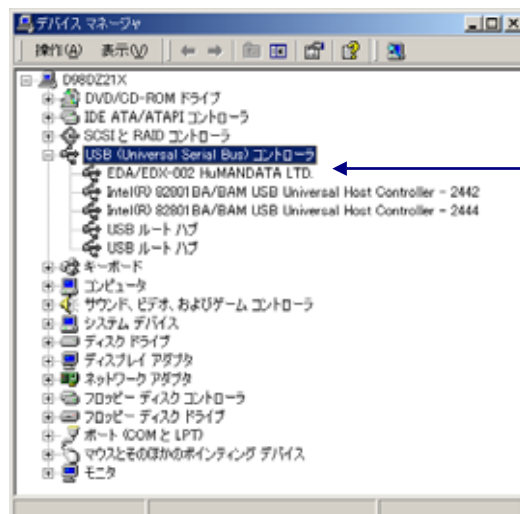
デバイス マネージャ

操作(A) 表示(V)

D98DZ21X
DVD/CD-ROM ドライブ
IDE ATA/ATAPI コントローラ
SCSI と RAID コントローラ
USB (Universal Serial Bus) コントローラ
EDA/EDX-002 HuMANDATA LTD.
Intel(R) 82801BA/BAM USB Universal Host Controller - 2442
Intel(R) 82801BA/BAM USB Universal Host Controller - 2444
USB ルート ハブ
USB ルート ハブ
キーボード
コンピュータ
サウンド、ビデオ、およびゲーム コントローラ
システム デバイス
ディスク ドライブ
ディスプレイ アダプタ
ネットワーク アダプタ
フロッピー ディスク コントローラ
フロッピー ディスク ドライブ
ポート (COM と LPT)
マウスとそのほかのポインティング デバイス
モニタ